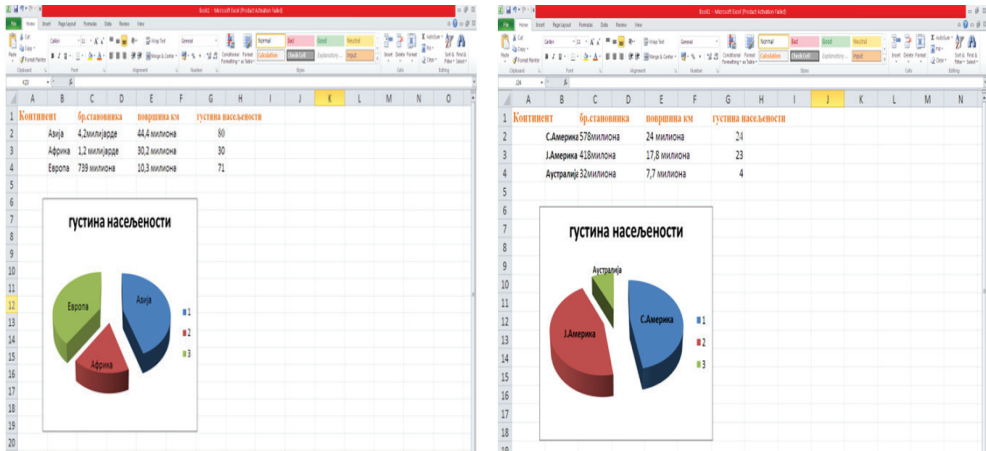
Book1 - Microsoft Excel (Product Activation Failed)

File Home Insert Page Layout Formulas Data Review View

Normal Bad Good Neutral Calculation Check Cell Explanatory... Input

K20

| | A | B | C | D | E | F | G | H | I | J | K | L | M | N | O |
|---|---|---|---|---|---|---|---|---|---|---|---|---|---|---|---|
| 1 | Континент | | бр.становника | | површина км | | густина насељености | | | | | | | | |
| 2 | | Азија | 4,2милијарде | | 44,4 милиона | | 80 | | | | | | | | |
| 3 | | Африка | 1,2 милијарде | | 30,2 милиона | | 30 | | | | | | | | |
| 4 | | Европа | 739 милиона | | 10,3 милиона | | 71 | | | | | | | | |

густина насељености

Европа
Азија
Африка
1
2
3

Book1 - Microsoft Excel (Product Activation Failed)

File Home Insert Page Layout Formulas Data Review View

Normal Bad Good Neutral Calculation Check Cell Explanatory... Input

J24

| | A | B | C | D | E | F | G | H | I | J | K | L | M | N |
|---|---|---|---|---|---|---|---|---|---|---|---|---|---|---|
| 1 | Континент | | бр.становника | | површина км | | густина насељености | | | | | | | |
| 2 | | С.Америка | 578милиона | | 24 милиона | | 24 | | | | | | | |
| 3 | | Ј.Америка | 418милиона | | 17,8 милиона | | 23 | | | | | | | |
| 4 | | Аустралија | 32милиона | | 7,7 милиона | | 4 | | | | | | | |

густина насељености

Аустралија
Ј.Америка
С.Америка
1
2
3